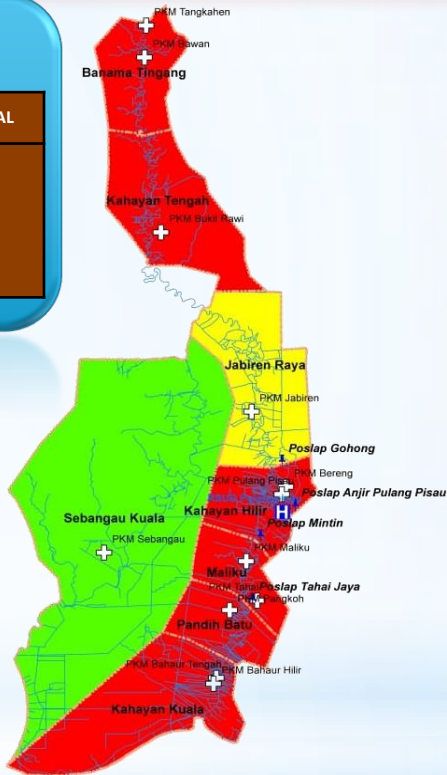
AL

PKM Tangkahen
PKM Bawan
Banama Tingang

Kahayan Tengah
PKM Bukit Rawi

Jabiren Raya
PKM Jabiren

Poslap Gohong
PKM Bereng
PKM Pulang Pisau
Poslap Anjir Pulang Pisau
Kahayan Hilir
Poslap Mintin

Sebangau Kuala
PKM Sebangau

PKM Maliku
Maliku
PKM Tahai
Poslap Tahai Jaya
PKM Pangkoh
Pandih Batu

PKM Bahaur Tengah
PKM Bahaur Hilir
Kahayan Kuala